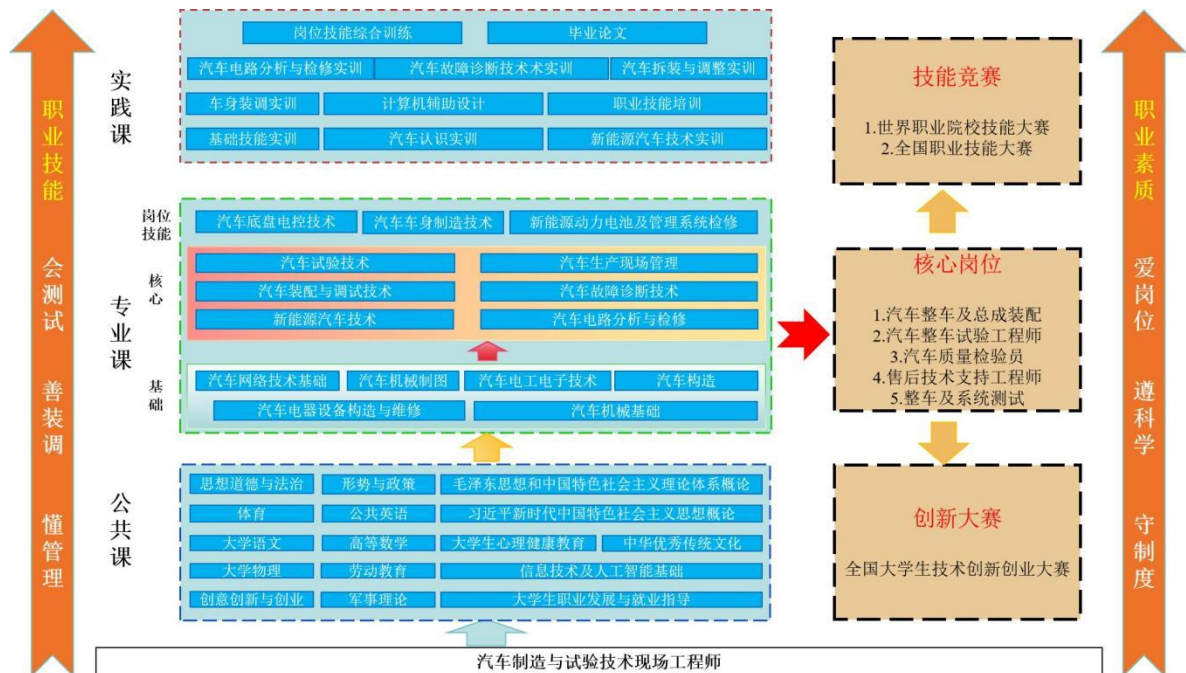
职业技能

会测试

善装调

懂管理

实践课

岗位技能综合训练
毕业论文
汽车电路分析与检修实训
汽车故障诊断技术术实训
汽车拆装与调整实训
车身装调实训
计算机辅助设计
职业技能培训
基础技能实训
汽车认识实训
新能源汽车技术实训

专业课

岗位技能
汽车底盘电控技术
汽车车身制造技术
新能源动力电池及管理系统检修

核心
汽车试验技术
汽车生产现场管理
汽车装配与调试技术
汽车故障诊断技术
新能源汽车技术
汽车电路分析与检修

基础
汽车网络技术基础
汽车机械制图
汽车电工电子技术
汽车构造
汽车电器设备构造与维修
汽车机械基础

公共课

思想道德与法治
形势与政策
毛泽东思想和中国特色社会主义理论体系概论
体育
公共英语
习近平新时代中国特色社会主义思想概论
大学语文
高等数学
大学生心理健康教育
中华优秀传统文化
大学物理
劳动教育
信息技术及人工智能基础
创意创新与创业
军事理论
大学生职业发展与就业指导

汽车制造与试验技术现场工程师

技能竞赛

1.世界职业院校技能大赛
2.全国职业技能大赛

核心岗位

1.汽车整车及总成装配
2.汽车整车试验工程师
3.汽车质量检验员
4.售后技术支持工程师
5.整车及系统测试

创新大赛

全国大学生技术创新创业大赛

职业素质

爱岗位

遵科学

守制度